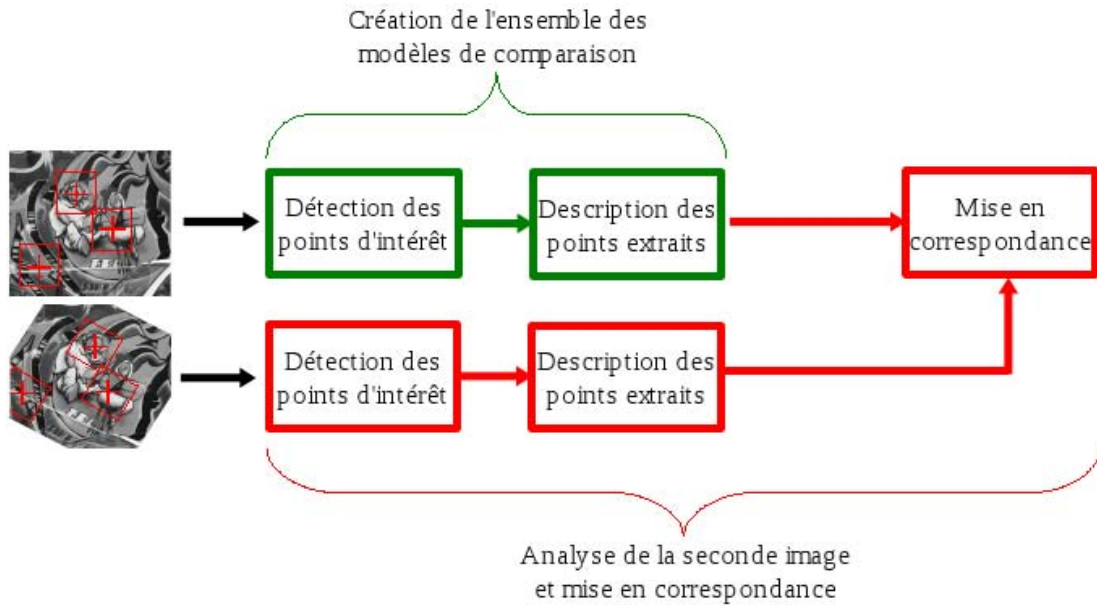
Création de l'ensemble des modèles de comparaison

Détection des points d'intérêt

Description des points extraits

Mise en correspondance

Détection des points d'intérêt

Description des points extraits

Analyse de la seconde image et mise en correspondance